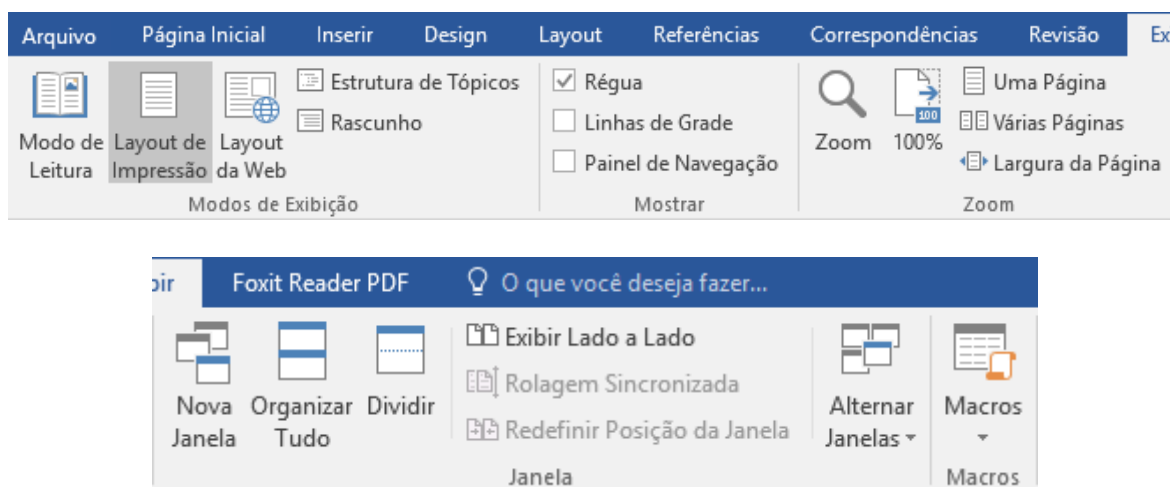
Arquivo Página Inicial Inserir Design Layout Referências Correspondências Revisão Ex

Modo de Leitura
Layout de Impressão
Layout da Web
Estrutura de Tópicos
Rascunho
Modos de Exibição

Régua
Linhas de Grade
Painel de Navegação
Mostrar

Zoom
100
100%
Uma Página
Várias Páginas
Largura da Página
Zoom

bir Foxit Reader PDF O que você deseja fazer...

Nova Janela
Organizar Tudo
Dividir
Exibir Lado a Lado
Rolagem Sincronizada
Redefinir Posição da Janela
Alternar Janelas
Janela

Macros
Macros